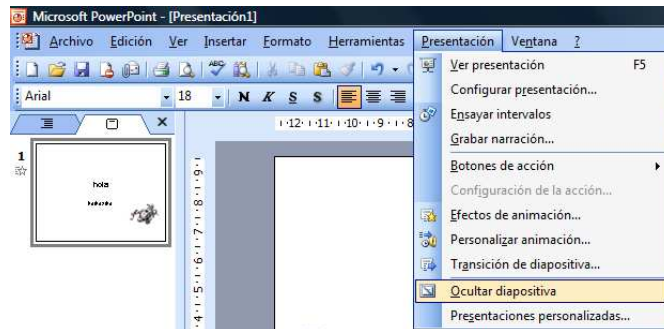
Microsoft PowerPoint - [Presentación1]

Archivo Edición Ver Insertar Formato Herramientas Presentación Ventana ?

Arial 18 N K S S

1

hola

Ver presentación F5
Configurar presentación...
Ensayar intervalos
Grabar narración...
Botones de acción
Configuración de la acción...
Efectos de animación...
Personalizar animación...
Transición de diapositiva...
Ocultar diapositiva
Presentaciones personalizadas...